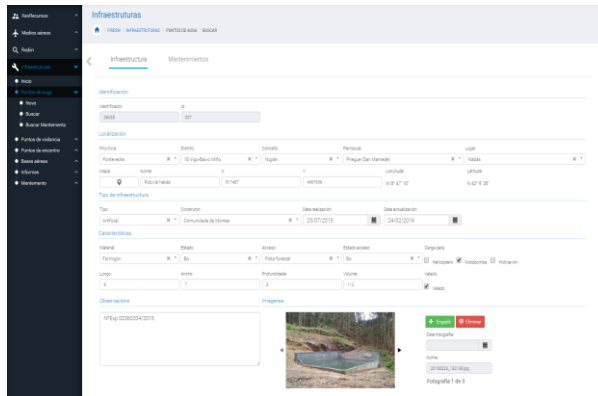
Notificacions
Medios aéreos
Radio
Infraestruturas
Inicio
Puntos de auga
Novo
Buscar
Buscar Mantemento
Puntos de vixilancia
Puntos de encontro
Bases aéreas
Informes
Mantemento

Infraestruturas
FRESH / INFRAESTRUTURAS / PUNTOS DE AUGA / BUSCAR

Infraestructura Mantenimientos

Identificación
Identificador 08035
Id 507

Localización
Provincia Pontevedra
Distrito 18 Vigo-Baixo Miño
Concello Nigrán
Parroquia Priegue (San Mamede)
Lugar Vadas
Mapa
Nome Pozo de Vadas
X 517497
Y 4667026
Lonxitude 8°47' 47" 10"
Latitude 42°8' 20"

Tipo de infraestructura
Tipo Artificial
Construtor Comunidade de Montes
Data realización 25/07/2015
Data actualización 24/02/2016

Características
Material Formigón
Estado Bo
Acceso Pista forestal
Estado acceso Bo
Carga para Helicóptero Motobomba Motivación
Longo 6
Ancho 7
Profundidade 3
Volume 115
Valado Valado

Observacións
NºExp 02360234/2015

Imaxenes
Engadir Eliminar
Data fotografía
Nome 20160222_102156.jpg
Fotografía 1 de 3